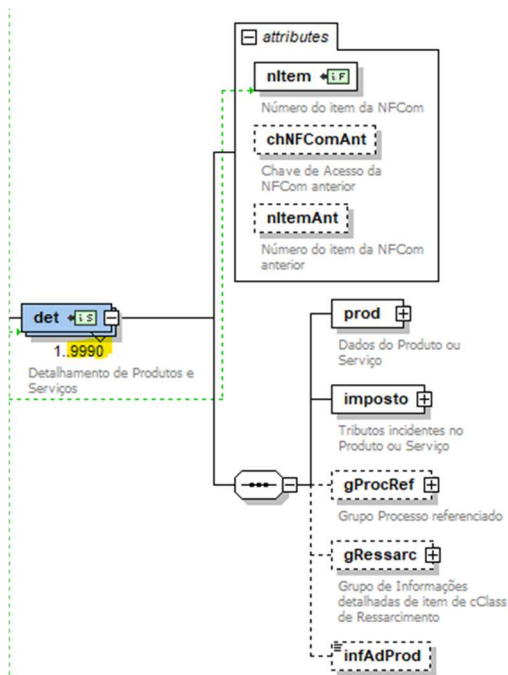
attributes

nItem

Número do item da NFCom

chNFComAnt

Chave de Acesso da NFCom anterior

nItemAnt

Número do item da NFCom anterior

det

1..9990

Detalhamento de Produtos e Serviços

prod

Dados do Produto ou Serviço

imposto

Tributos incidentes no Produto ou Serviço

gProcRef

Grupo Processo referenciado

gRessarc

Grupo de Informações detalhadas de item de cClass de Ressarcimento

infAdProd